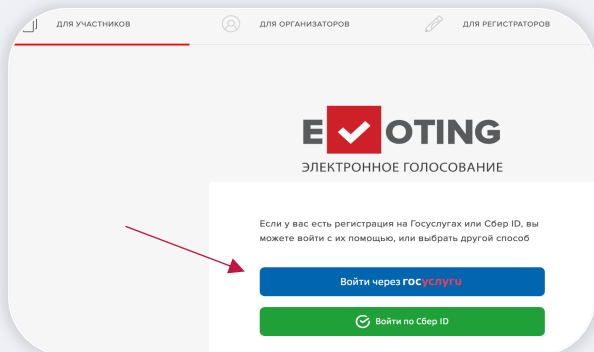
ДЛЯ УЧАСТНИКОВ

ДЛЯ ОРГАНИЗАТОРОВ

ДЛЯ РЕГИСТРАТОРОВ

E OTING

ЭЛЕКТРОННОЕ ГОЛОСОВАНИЕ

Если у вас есть регистрация на Госуслугах или Сбер ID, вы можете войти с их помощью, или выбрать другой способ

Войти через госуслуги

Войти по Сбер ID